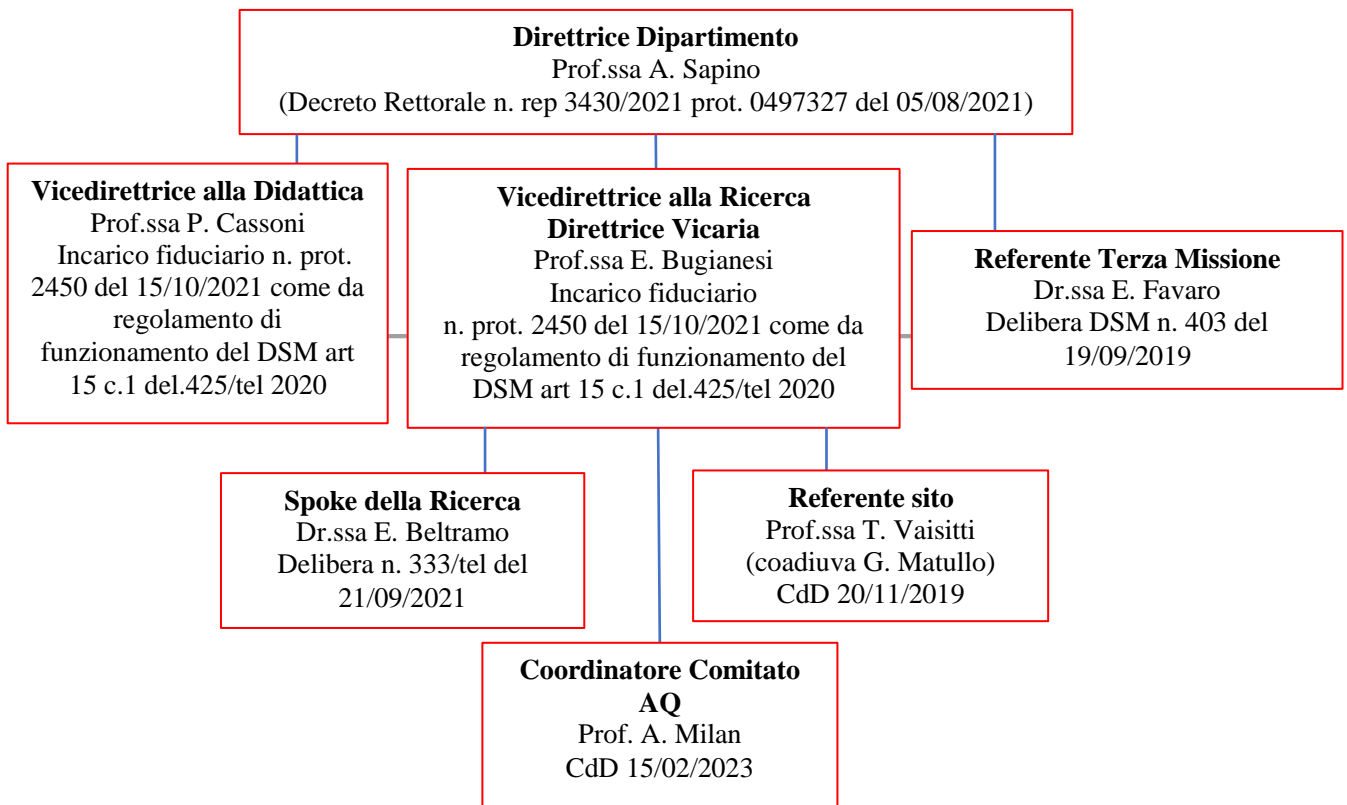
**Direttrice Dipartimento**
Prof.ssa A. Sapino
(Decreto Rettorale n. rep 3430/2021 prot. 0497327 del 05/08/2021)

**Vicedirettrice alla Didattica**
Prof.ssa P. Cassoni
Incarico fiduciario n. prot. 2450 del 15/10/2021 come da regolamento di funzionamento del DSM art 15 c.1 del.425/tel 2020

**Vicedirettrice alla Ricerca**
**Direttrice Vicaria**
Prof.ssa E. Bugianesi
Incarico fiduciario
n. prot. 2450 del 15/10/2021 come da regolamento di funzionamento del DSM art 15 c.1 del.425/tel 2020

**Referente Terza Missione**
Dr.ssa E. Favaro
Delibera DSM n. 403 del 19/09/2019

**Spoke della Ricerca**
Dr.ssa E. Beltramo
Delibera n. 333/tel del 21/09/2021

**Referente sito**
Prof.ssa T. Vaisitti
(coadiuva G. Matullo)
CdD 20/11/2019

**Coordinatore Comitato AQ**
Prof. A. Milan
CdD 15/02/2023